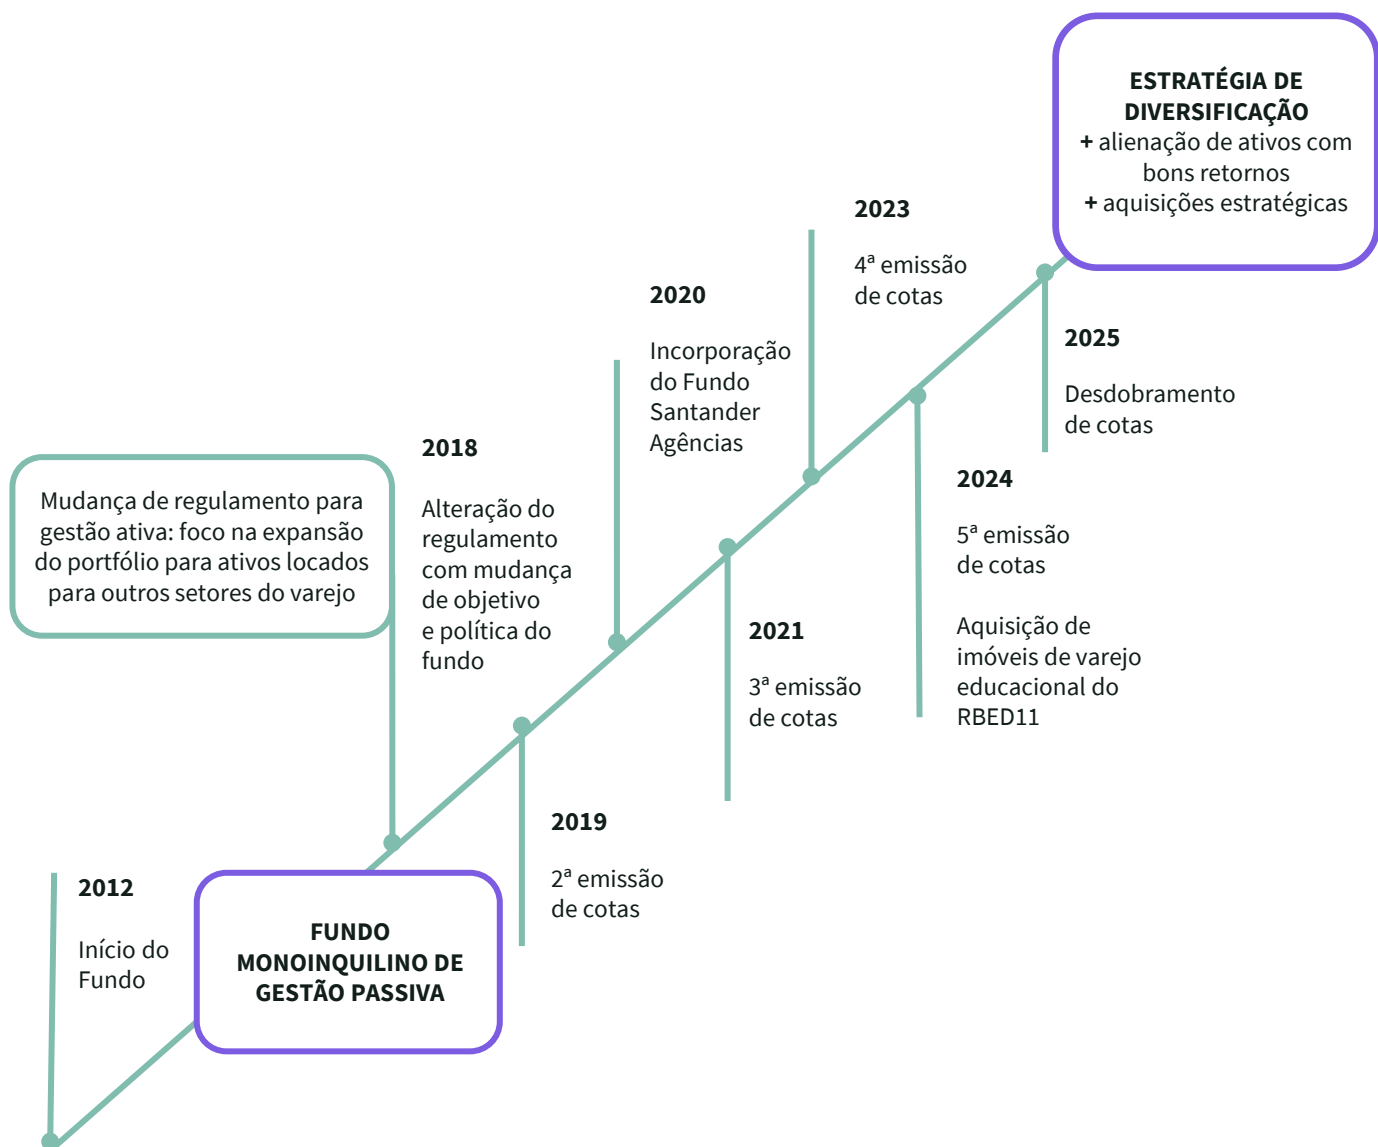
ESTRATÉGIA DE DIVERSIFICAÇÃO
+ alienação de ativos com bons retornos
+ aquisições estratégicas

2023

4ª emissão de cotas

2020

Incorporação do Fundo Santander Agências

2025

Desdobramento de cotas

2018

Alteração do regulamento com mudança de objetivo e política do fundo

Mudança de regulamento para gestão ativa: foco na expansão do portfólio para ativos locados para outros setores do varejo

2024

5ª emissão de cotas

Aquisição de imóveis de varejo educacional do RBED11

2021

3ª emissão de cotas

2019

2ª emissão de cotas

2012

Início do Fundo

FUNDO MONOINQUILINO DE GESTÃO PASSIVA